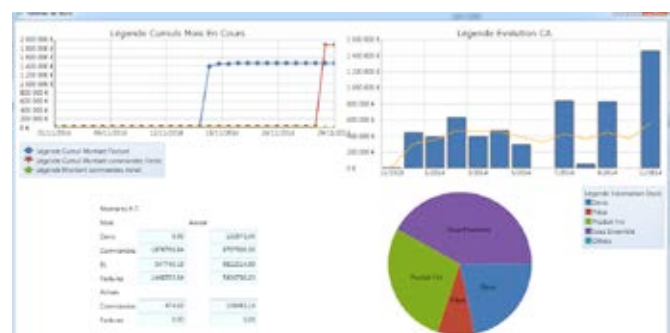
Légende Cumuls Mois En Cours

2 000 000 €
1 800 000 €
1 600 000 €
1 400 000 €
1 200 000 €
1 000 000 €
800 000 €
600 000 €
400 000 €
200 000 €
0 €

Légende Cumul Montant Facturé
Légende Cumul Montant commandes Clients
Légende Montant commandes Achat

Légende Evolution CA

1 600 000 €
1 400 000 €
1 200 000 €
1 000 000 €
800 000 €
600 000 €
400 000 €
200 000 €
0 €

Montants H.T.
Mois
Année
Devis
0.00
Commandes
BL
Factures
Achats
Commandes
Factures
0.00
0.00

Légende Information Devis
Devis
Fiduz
Produit Fini
Sous Ensemble
Offres

Sous Ensemble
Produit Fini
Fiduz
Devis